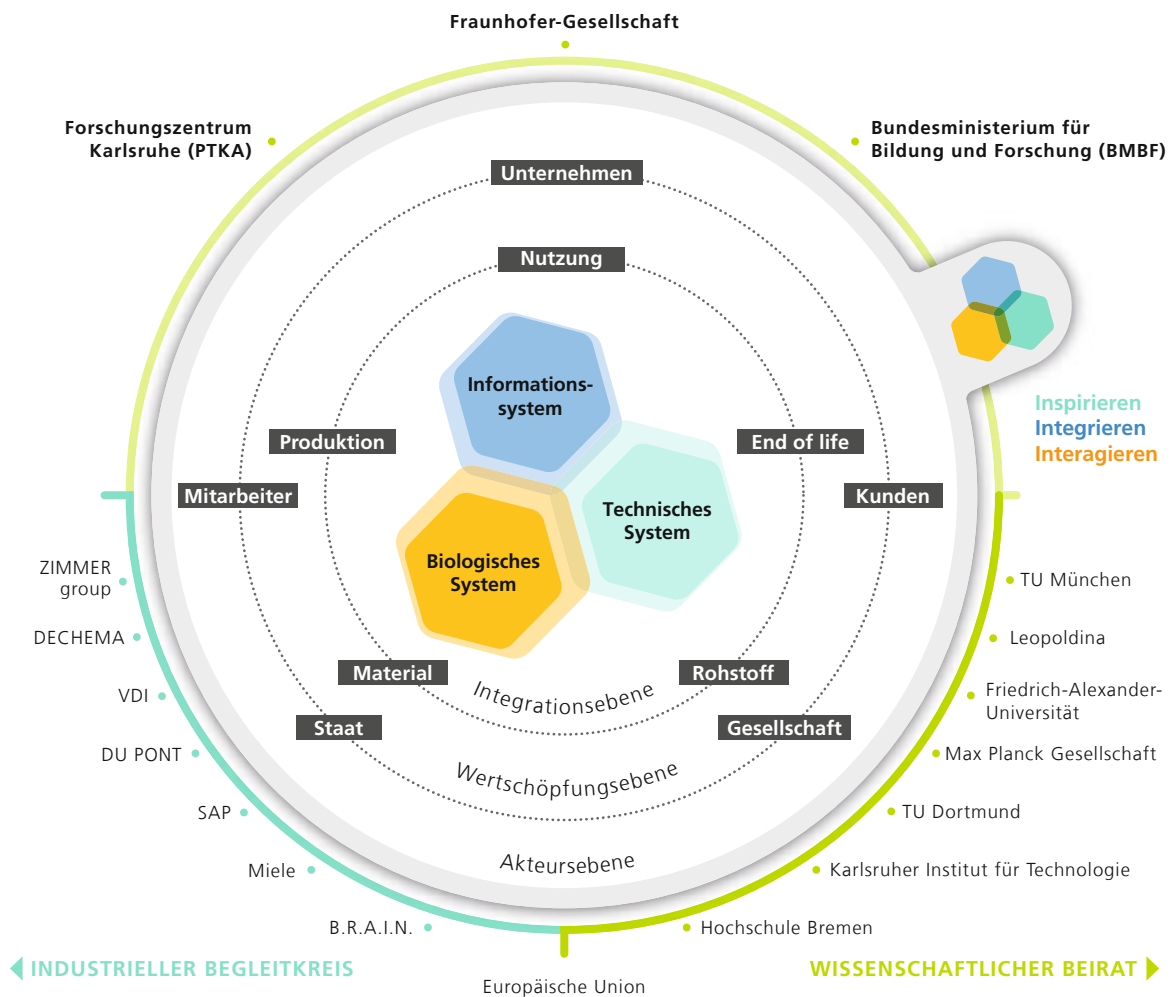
Fraunhofer-Gesellschaft

Forschungszentrum Karlsruhe (PTKA)

Bundesministerium für Bildung und Forschung (BMBF)

Unternehmen

Nutzung

Informationssystem

Technisches System

Biologisches System

Produktion

End of life

Mitarbeiter

Kunden

Material

Rohstoff

Staat

Gesellschaft

Integrationsebene

Wertschöpfungsebene

Akteursebene

Inspirieren
Integrieren
Interagieren

ZIMMER group

DECHEMA

VDI

DU PONT

SAP

Miele

B.R.A.I.N.

TU München

Leopoldina

Friedrich-Alexander-Universität

Max Planck Gesellschaft

TU Dortmund

Karlsruher Institut für Technologie

Hochschule Bremen

INDUSTRIELLER BEGLEITKREIS

Europäische Union

WISSENSCHAFTLICHER BEIRAT